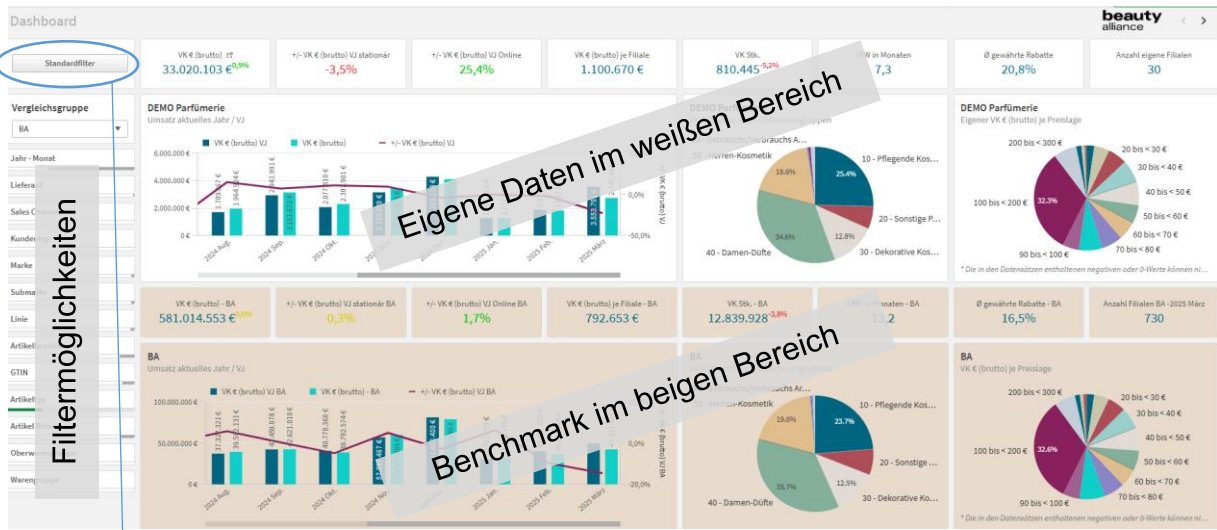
Dashboard

beauty alliance

Standardfilter

Vergleichsgruppe
BA
Jahr - Monat
Lieferant
Sales C
Kunde
Marke
Subma
Linie
Artikel
GTIN
Artikel
Artikel
Oberw
Warengruppe

Filtermöglichkeiten

| VK € (brutto) | +/- VK € (brutto) VJ stationär | +/- VK € (brutto) VJ Online | VK € (brutto) je Filiale | VK Stk. | Ø W in Monaten | Ø gewährte Rabatte | Anzahl eigene Filialen |
|---|---|---|---|---|---|---|---|
| 33.020.103 €$^{0,9\%}$ | -3,5% | 25,4% | 1.100.670 € | 810.445$^{-5,2\%}$ | 7,3 | 20,8% | 30 |

DEMO Parfümerie
Umsatz aktuelles Jahr / VJ
VK € (brutto) VJ   VK € (brutto)   +/- VK € (brutto) VJ
6.000.000 €
4.000.000 €
2.000.000 €
0 €
1.709.567 €
1.964.366 €
2.941.391 €
3.333.873 €
2.077.118 €
2.361.901 €
3.553.756 €
2024 Aug.
2024 Sep.
2024 Okt.
2025 Jan.
2025 Feb.
2025 März
0,0%
-50,0%
VK € (brutto) VJ

Eigene Daten im weißen Bereich

DEMO Parfümerie
Verbrauchs A...
50 - Herren-Kosmetik
19.6%
25.4%
10 - Pflegende Kos...
20 - Sonstige P...
12.8%
34.6%
40 - Damen-Düfte
30 - Dekorative Kos...

DEMO Parfümerie
Eigener VK € (brutto) je Preislage
200 bis < 300 €
20 bis < 30 €
30 bis < 40 €
40 bis < 50 €
100 bis < 200 €
32.3%
50 bis < 60 €
60 bis < 70 €
70 bis < 80 €
90 bis < 100 €
* Die in den Datensätzen enthaltenen negativen oder 0-Werte können ni...

| VK € (brutto) - BA | +/- VK € (brutto) VJ stationär BA | +/- VK € (brutto) VJ Online BA | VK € (brutto) je Filiale - BA | VK Stk. - BA | Ø W in Monaten - BA | Ø gewährte Rabatte - BA | Anzahl Filialen BA - 2025 März |
|---|---|---|---|---|---|---|---|
| 581.014.553 €$^{3,6\%}$ | 0,3% | 1,7% | 792.653 € | 12.839.928$^{-3,8\%}$ | 13,2 | 16,5% | 730 |

BA
Umsatz aktuelles Jahr / VJ
VK € (brutto) VJ BA   VK € (brutto) - BA   +/- VK € (brutto) VJ BA
100.000.000 €
50.000.000 €
0 €
37.321.321 €
39.542.131 €
49.690.078 €
48.421.018 €
40.778.308 €
40.792.574 €
2024 Aug.
2024 Sep.
2024 Okt.
2024 Nov
2025 Jan.
2025 Feb.
2025 März
0,0%
-20,0%
VK € (brutto) VJ BA

Benchmark im beigen Bereich

BA
Verbrauchs Ar...
Kosmetik
19.6%
23.7%
10 - Pflegende Kos...
20 - Sonstige ...
12.5%
35.7%
40 - Damen-Düfte
30 - Dekorative Ko...

BA
VK € (brutto) je Preislage
200 bis < 300 €
20 bis < 30 €
30 bis < 40 €
40 bis < 50 €
100 bis < 200 €
32.6%
50 bis < 60 €
60 bis < 70 €
70 bis < 80 €
90 bis < 100 €
* Die in den Datensätzen enthaltenen negativen oder 0-Werte können ni...